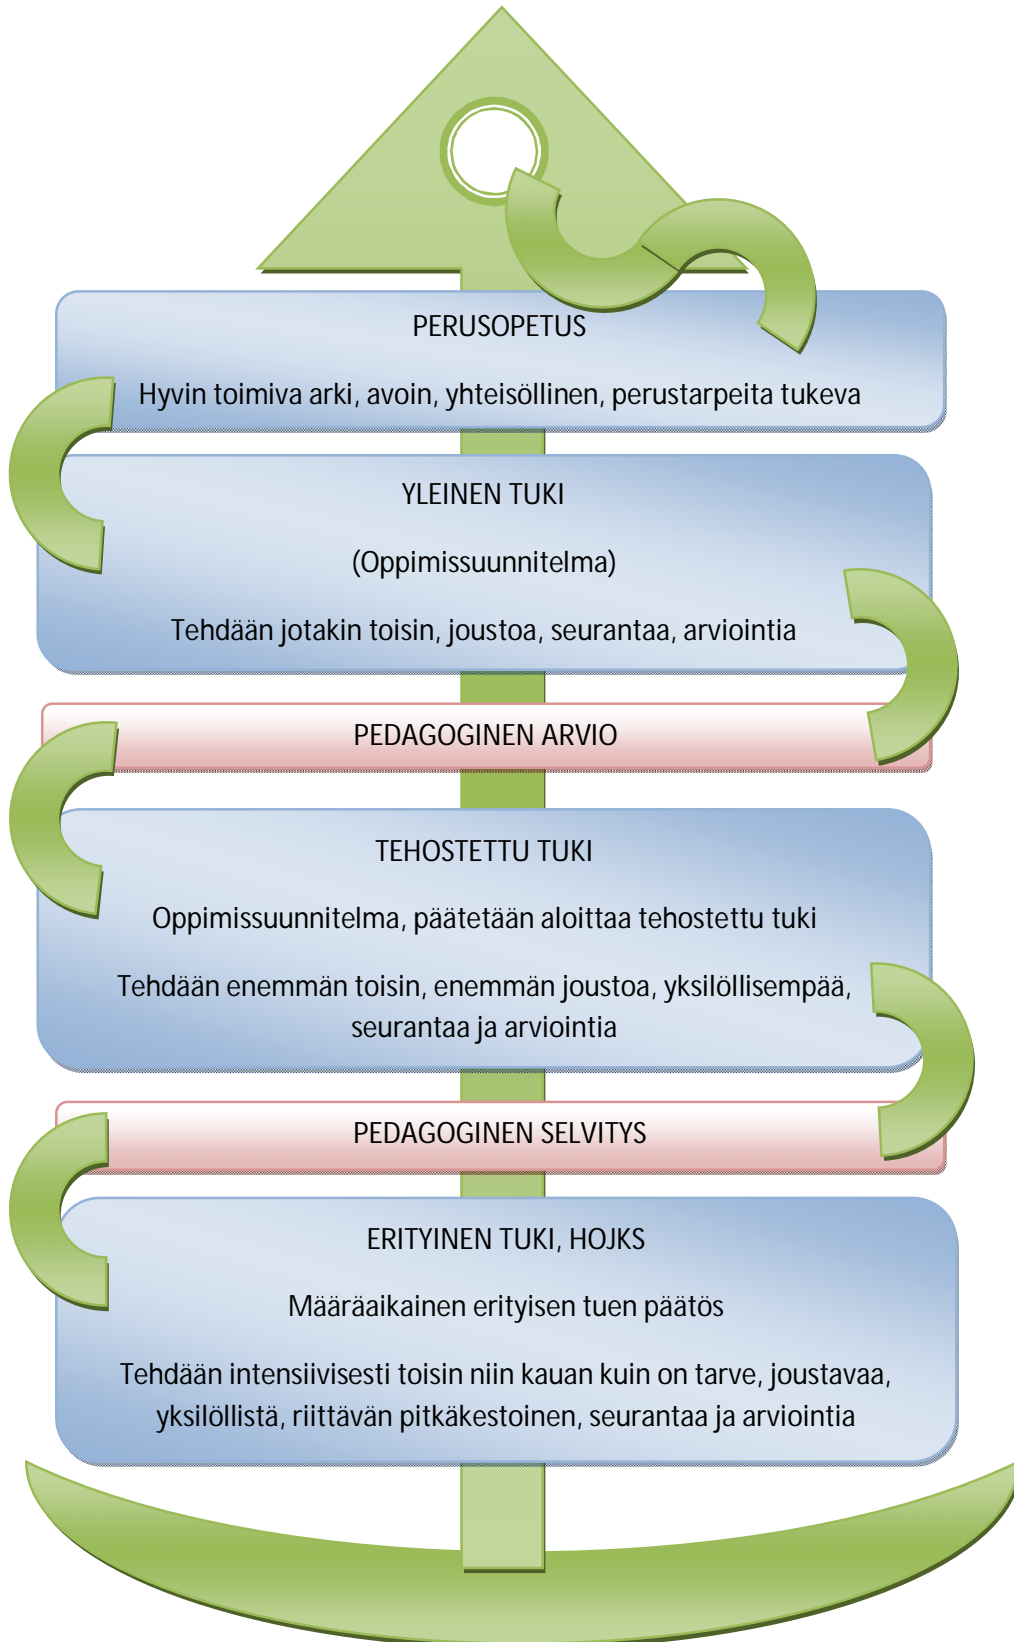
PERUSOPETUS

Hyvin toimiva arki, avoin, yhteisöllinen, perustarpeita tukeva

YLEINEN TUKI

(Oppimissuunnitelma)

Tehdään jotakin toisin, joustoa, seurantaa, arviointia

PEDAGOGINEN ARVIO

TEHOSTETTU TUKI

Oppimissuunnitelma, päätetään aloittaa tehostettu tuki

Tehdään enemmän toisin, enemmän joustoa, yksilöllisempää, seurantaa ja arviointia

PEDAGOGINEN SELVITYS

ERITYINEN TUKI, HOJKS

Määräaikainen erityisen tuen päätös

Tehdään intensiivisesti toisin niin kauan kuin on tarve, joustavaa, yksilöllistä, riittävän pitkäkestoinen, seurantaa ja arviointia